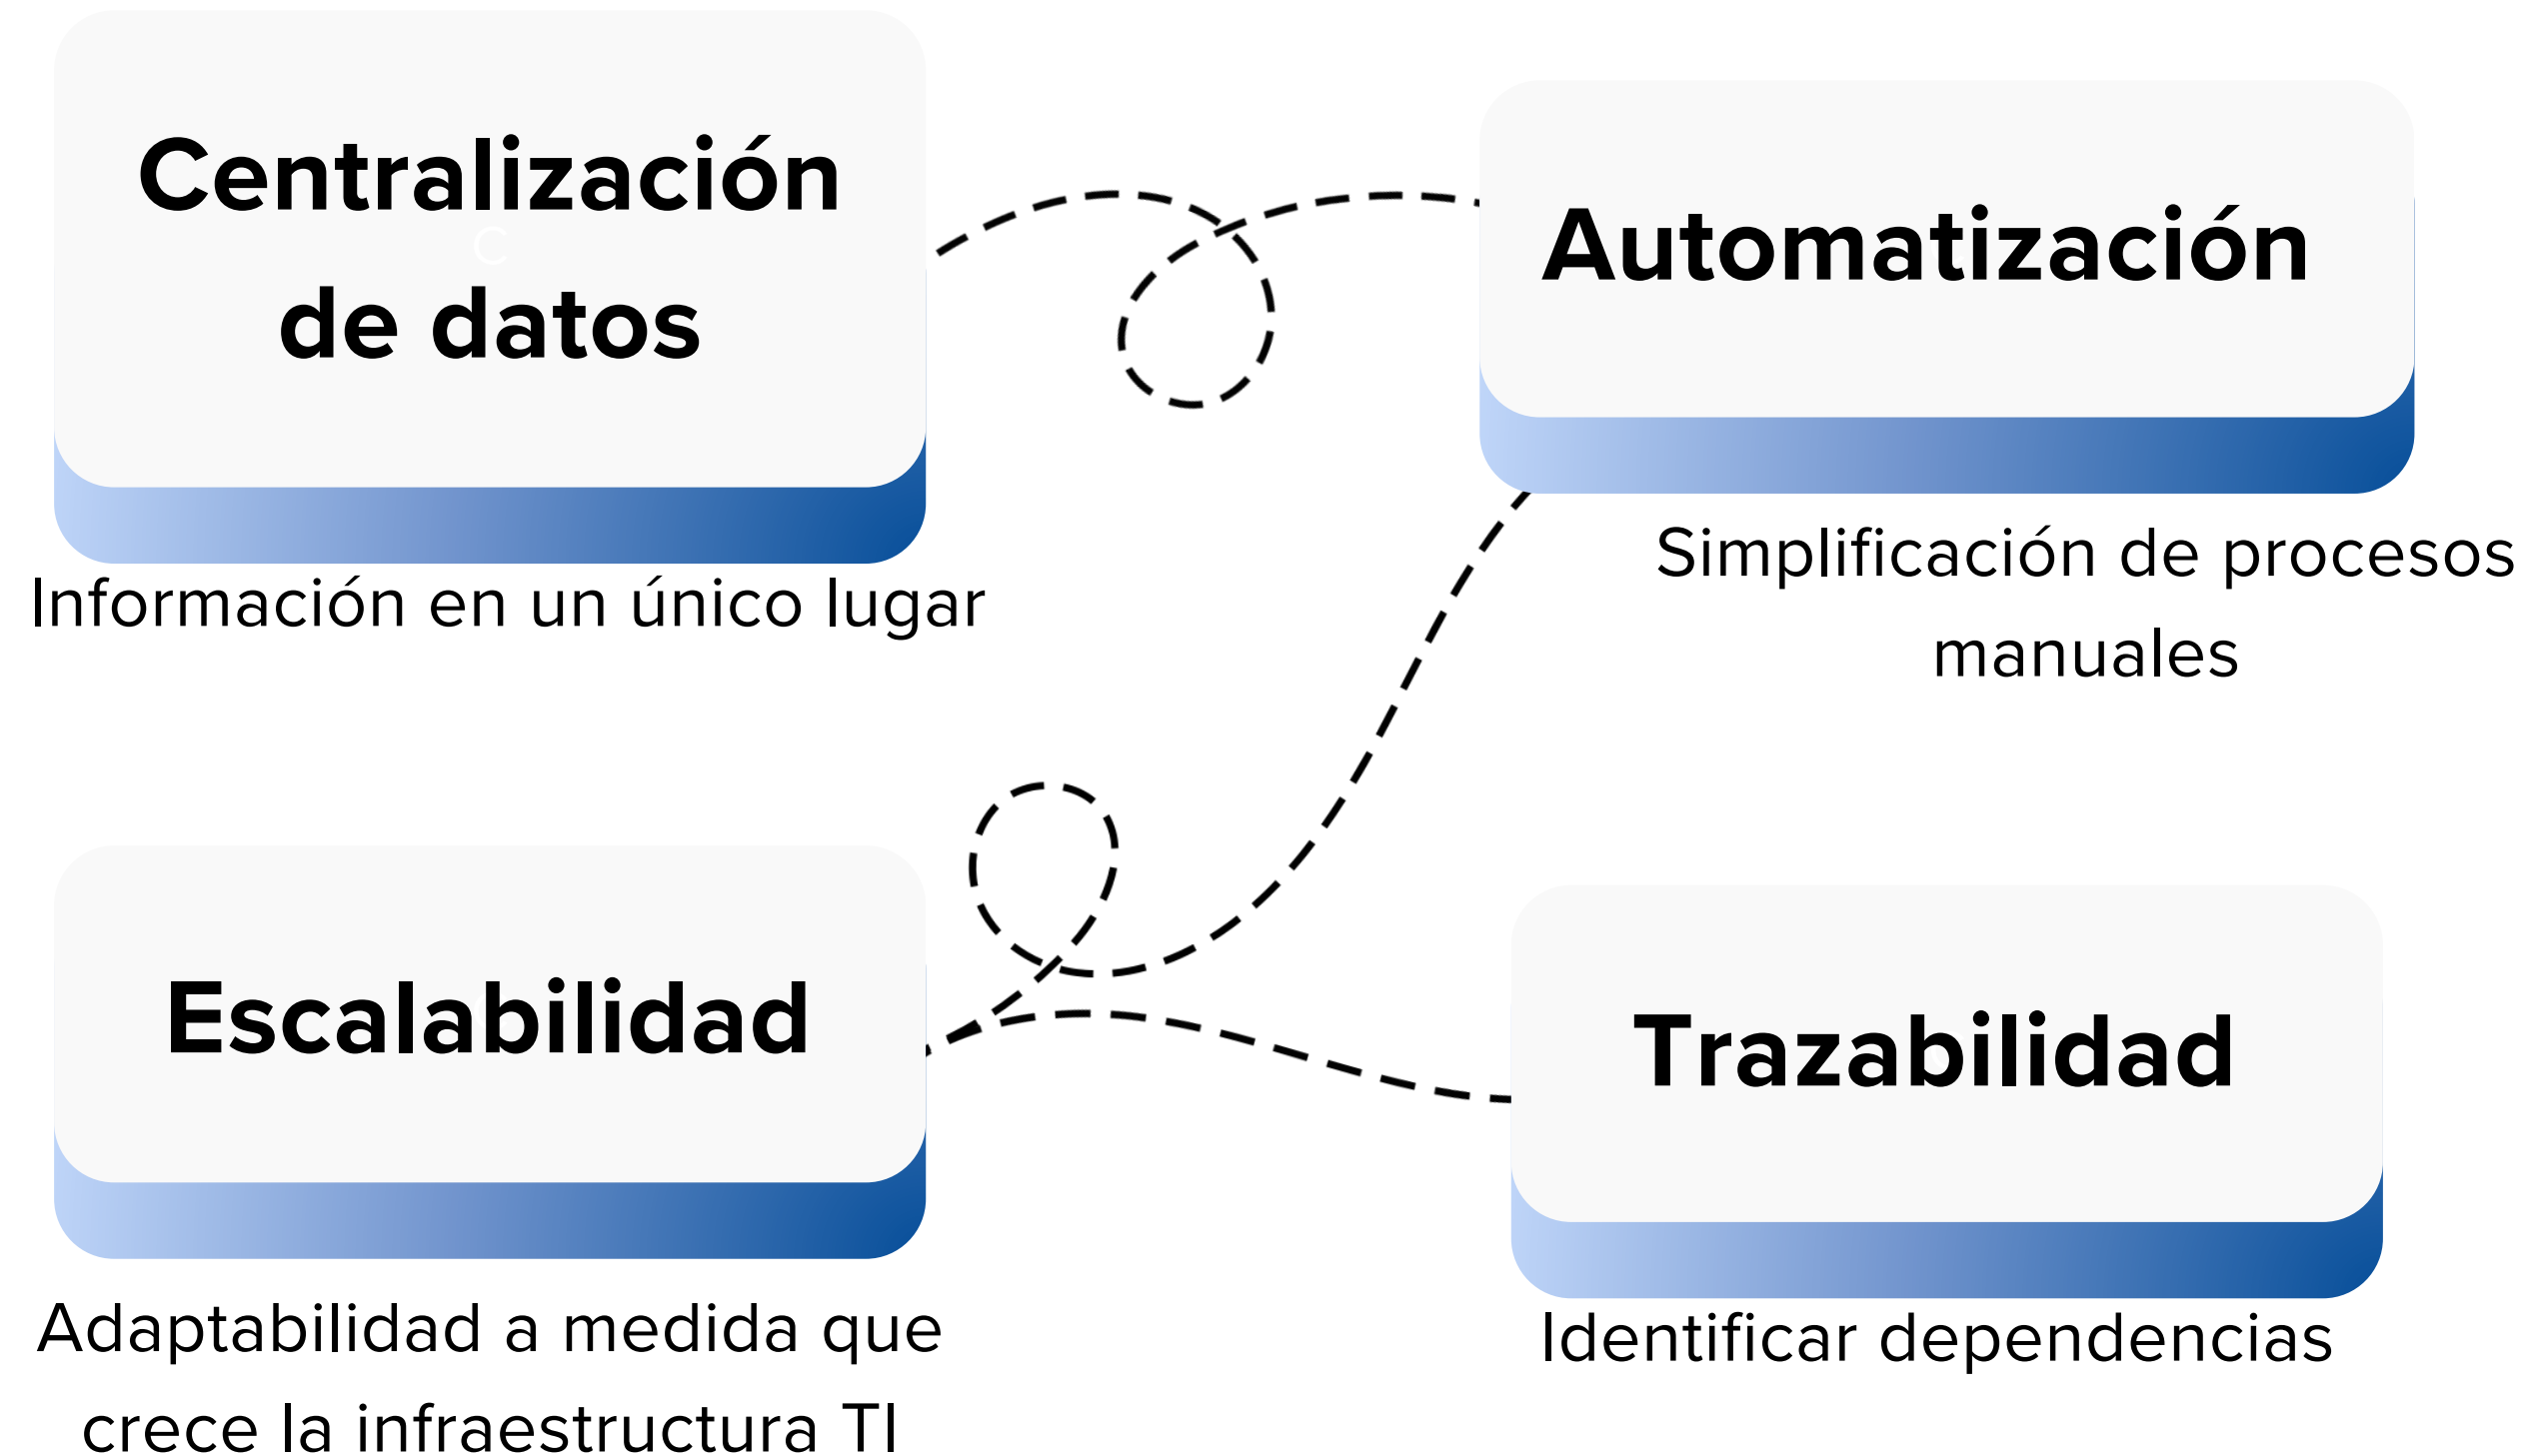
Centralización de datos

Información en un único lugar

Automatización

Simplificación de procesos manuales

Escalabilidad

Adaptabilidad a medida que crece la infraestructura TI

Trazabilidad

Identificar dependencias